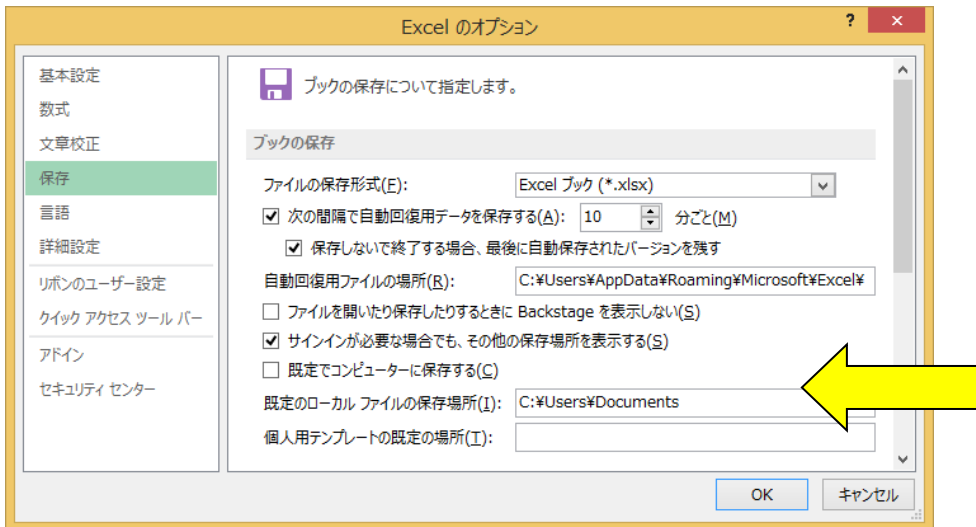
Excel のオプション

?

基本設定
数式
文章校正
保存
言語
詳細設定
リボンのユーザー設定
クイック アクセス ツール バー
アドイン
セキュリティ センター

ブックの保存について指定します。

ブックの保存

ファイルの保存形式(F): Excel ブック (*.xlsx)
次の間隔で自動回復用データを保存する(A): 10 分ごと(M)
保存しないで終了する場合、最後に自動保存されたバージョンを残す
自動回復用ファイルの場所(R): C:¥Users¥AppData¥Roaming¥Microsoft¥Excel¥
ファイルを開いたり保存したりするときに Backstage を表示しない(S)
サインインが必要な場合でも、その他の保存場所を表示する(S)
既定でコンピューターに保存する(C)
既定のローカル ファイルの保存場所(I): C:¥Users¥Documents
個人用テンプレートの既定の場所(T):

OK キャンセル